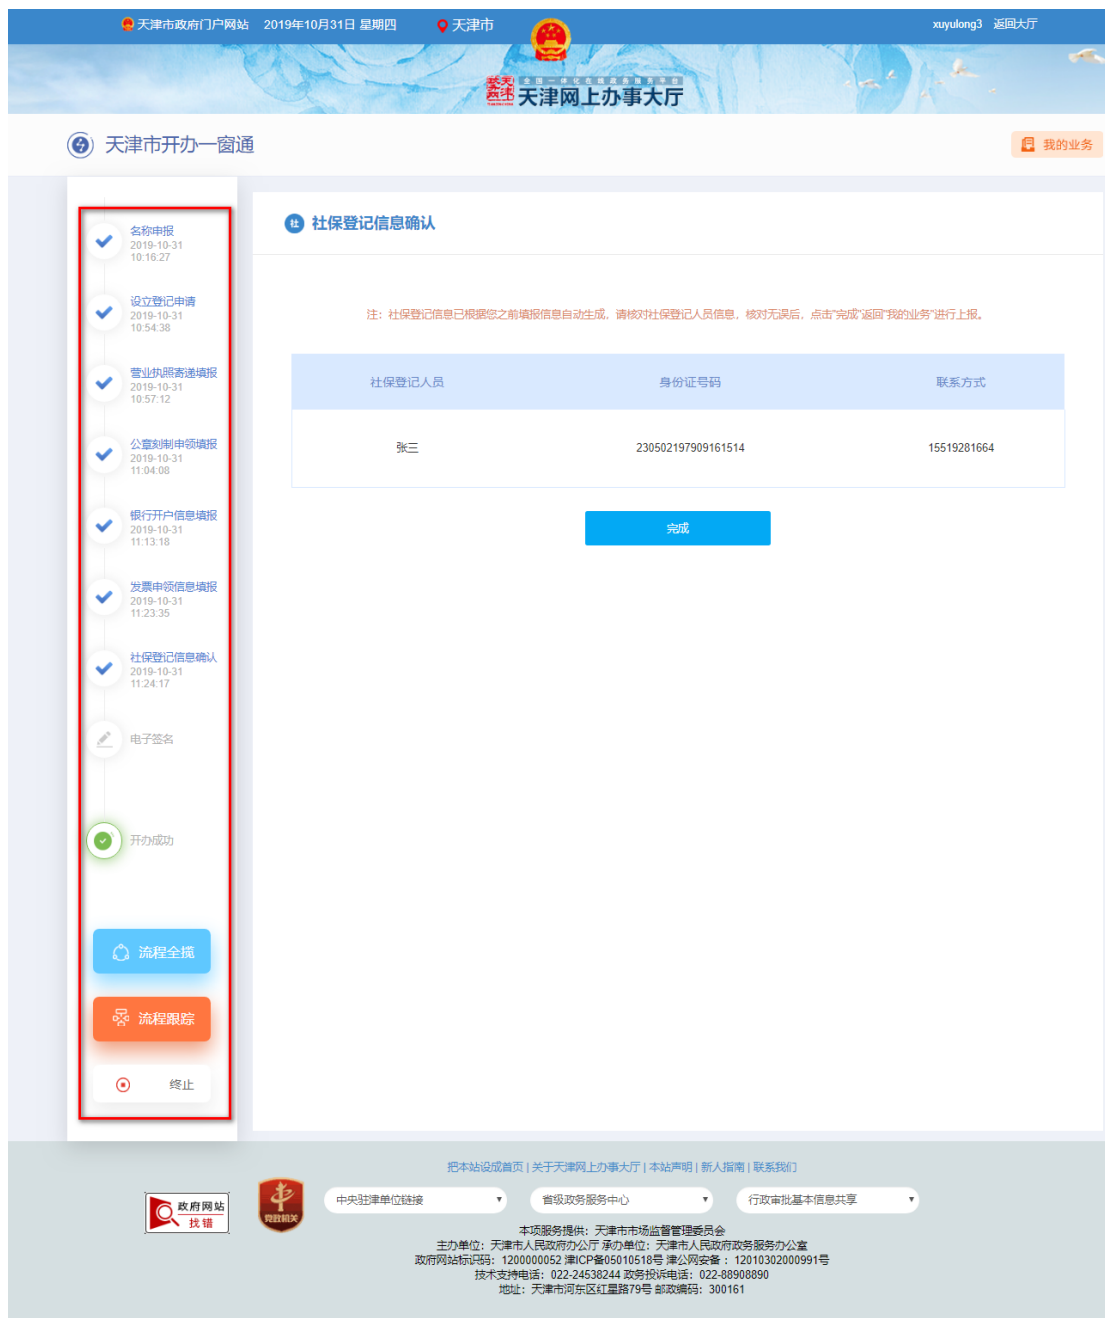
天津市政府门户网站 2019年10月31日 星期四 天津市 xuyulong3 返回大厅

全国一体化在线政务服务平台
天津网上办事大厅

天津市开办一窗通

我的业务

名称申报
2019-10-31
10:16:27

设立登记申请
2019-10-31
10:54:38

营业执照寄递填报
2019-10-31
10:57:12

公章刻制申领填报
2019-10-31
11:04:08

银行开户信息填报
2019-10-31
11:13:18

发票申领信息填报
2019-10-31
11:23:35

社保登记信息确认
2019-10-31
11:24:17

电子签名

开办成功

流程全揽

流程跟踪

终止

社保登记信息确认

注：社保登记信息已根据您之前填报信息自动生成，请核对社保登记人员信息，核对无误后，点击"完成"返回"我的业务"进行上报。

| 社保登记人员 | 身份证号码 | 联系方式 |
|---|---|---|
| 张三 | 230502197909161514 | 15519281664 |

完成

把本站设成首页 | 关于天津网上办事大厅 | 本站声明 | 新人指南 | 联系我们

政府网站 找错

党政机关

中央驻津单位链接

省级政务服务中心

行政审批基本信息共享

本项服务提供：天津市市场监督管理委员会
主办单位：天津市人民政府办公厅 承办单位：天津市人民政府政务服务办公室
政府网站标识码：1200000052 津ICP备05010518号 津公网安备：12010302000991号
技术支持电话：022-24538244 政务投诉电话：022-88908890
地址：天津市河东区红星路79号 邮政编码：300161